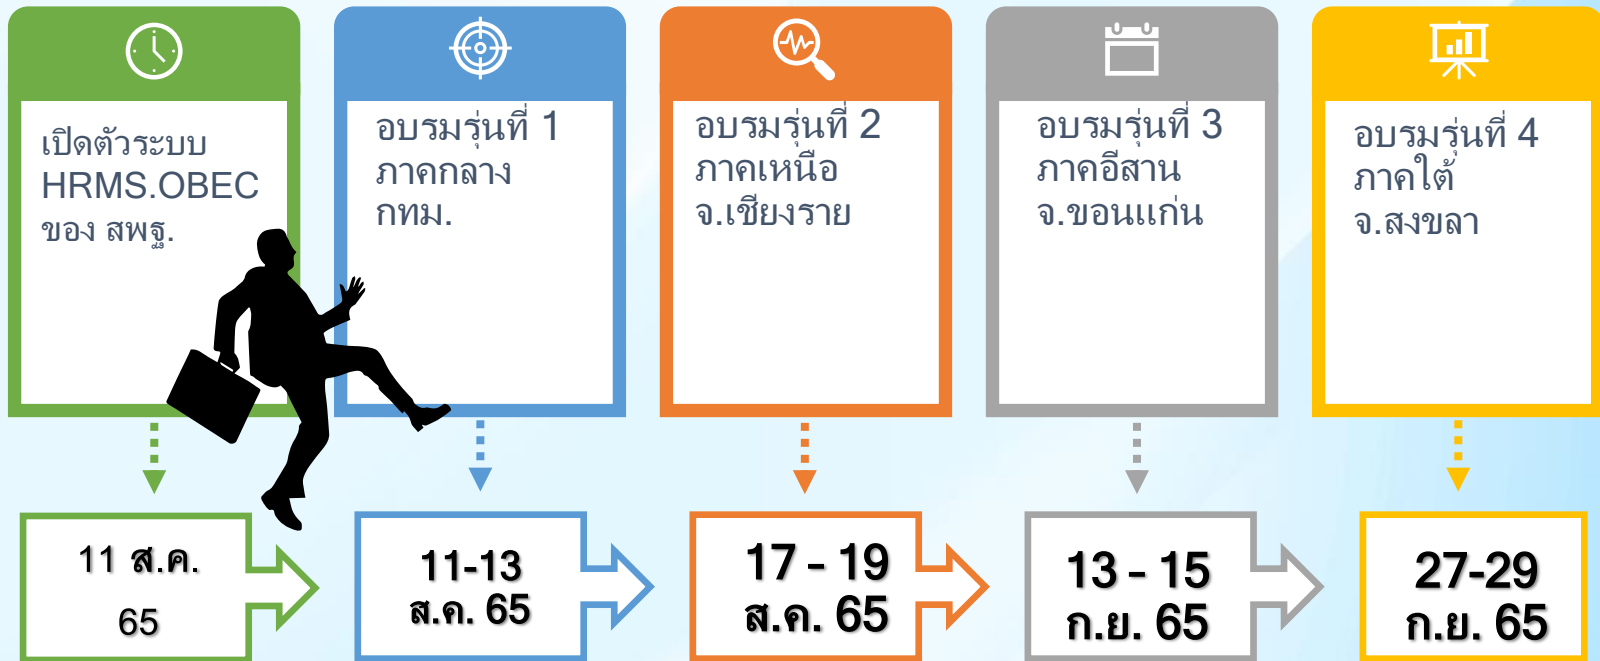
เปิดตัวระบบ HRMS.OBEC ของ สพฐ.

อบรมรุ่นที่ 1 ภาคกลาง กทม.

อบรมรุ่นที่ 2 ภาคเหนือ จ.เชียงราย

อบรมรุ่นที่ 3 ภาคอีสาน จ.ขอนแก่น

อบรมรุ่นที่ 4 ภาคใต้ จ.สงขลา

11 ส.ค. 65

11-13 ส.ค. 65

17 - 19 ส.ค. 65

13 - 15 ก.ย. 65

27-29 ก.ย. 65